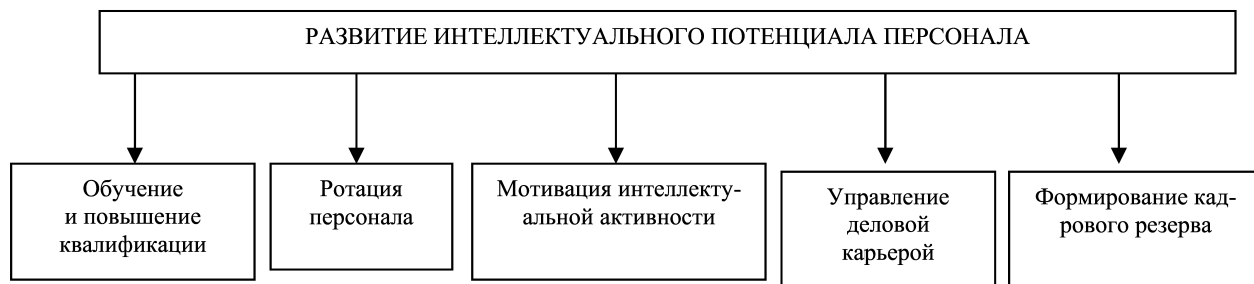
РАЗВИТИЕ ИНТЕЛЛЕКТУАЛЬНОГО ПОТЕНЦИАЛА ПЕРСОНАЛА

Обучение и повышение квалификации

Ротация персонала

Мотивация интеллектуальной активности

Управление деловой карьерой

Формирование кадрового резерва